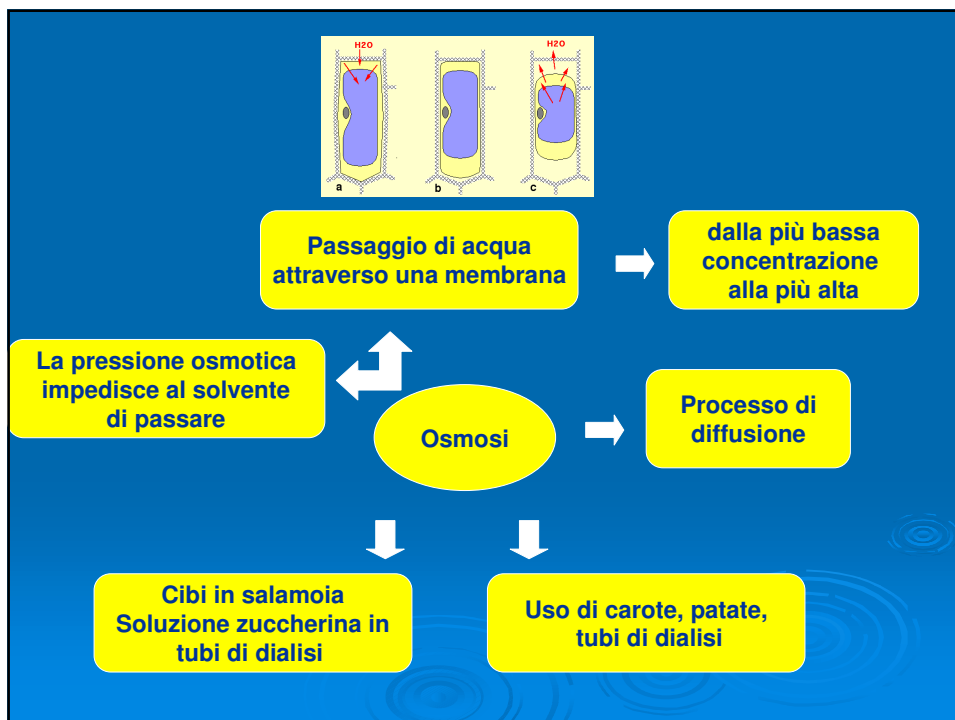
H2O

H2O

a

b

c

Passaggio di acqua attraverso una membrana

dalla più bassa concentrazione alla più alta

La pressione osmotica impedisce al solvente di passare

Osmosi

Processo di diffusione

Cibi in salamoia
Soluzione zuccherina in tubi di dialisi

Uso di carote, patate, tubi di dialisi